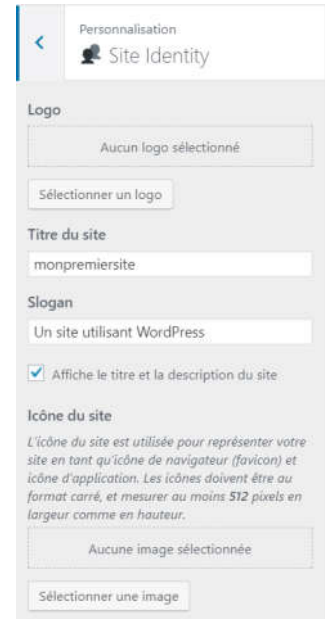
Personnalisation
Site Identity

Logo

Aucun logo sélectionné

Sélectionner un logo

Titre du site

monpremiersite

Slogan

Un site utilisant WordPress

Affiche le titre et la description du site

Icône du site

L'icône du site est utilisée pour représenter votre site en tant qu'icône de navigateur (favicon) et icône d'application. Les icônes doivent être au format carré, et mesurer au moins 512 pixels en largeur comme en hauteur.

Aucune image sélectionnée

Sélectionner une image